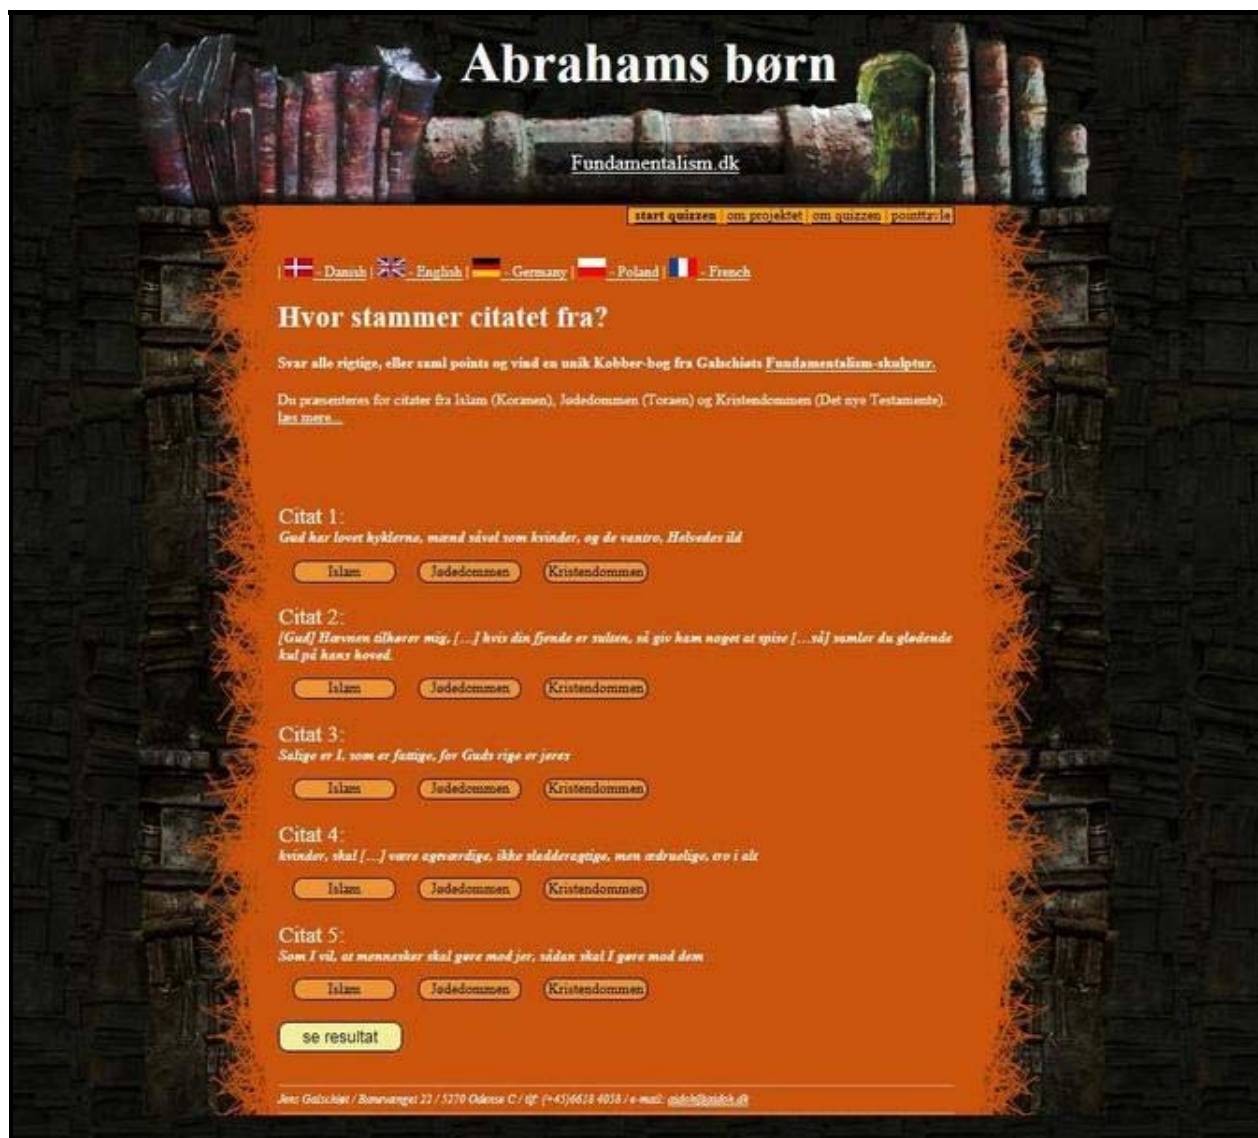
Abrahams børn

Fundamentalism.dk

start quizzen | om projektet | om quizzen | pointtavle

| - Danish | - English | - Germany | - Poland | - French

Hvor stammer citatet fra?

Svar alle rigtige, eller saml points og vind en unik Kobber-bog fra Galschiøts Fundamentalism-skulptur.

Du præsenteres for citater fra Islam (Koranen), Jødedommen (Toraen) og Kristendommen (Det nye Testamente). læs mere...

Citat 1:
Gud har lovet hyklerne, mænd såvel som kvinder, og de vantro, Helvedes ild

Islam Jødedommen Kristendommen

Citat 2:
[Gud] Hævnen tilhører mig, [...] hvis din fjende er sulten, så giv ham noget at spise [...så] samler du glødende kul på hans hoved.

Islam Jødedommen Kristendommen

Citat 3:
Salige er I, som er fattige, for Guds rige er jeres

Islam Jødedommen Kristendommen

Citat 4:
kvinder, skal [...] være agtværdige, ikke sladderagtige, men ædruelige, tro i alt

Islam Jødedommen Kristendommen

Citat 5:
Som I vil, at mennesker skal gøre mod jer, sådan skal I gøre mod dem

Islam Jødedommen Kristendommen

se resultat

Jens Galschiøt / Banevænget 22 / 5270 Odense C / tlf: (+45)6618 4058 / e-mail: aidoh@aidoh.dk